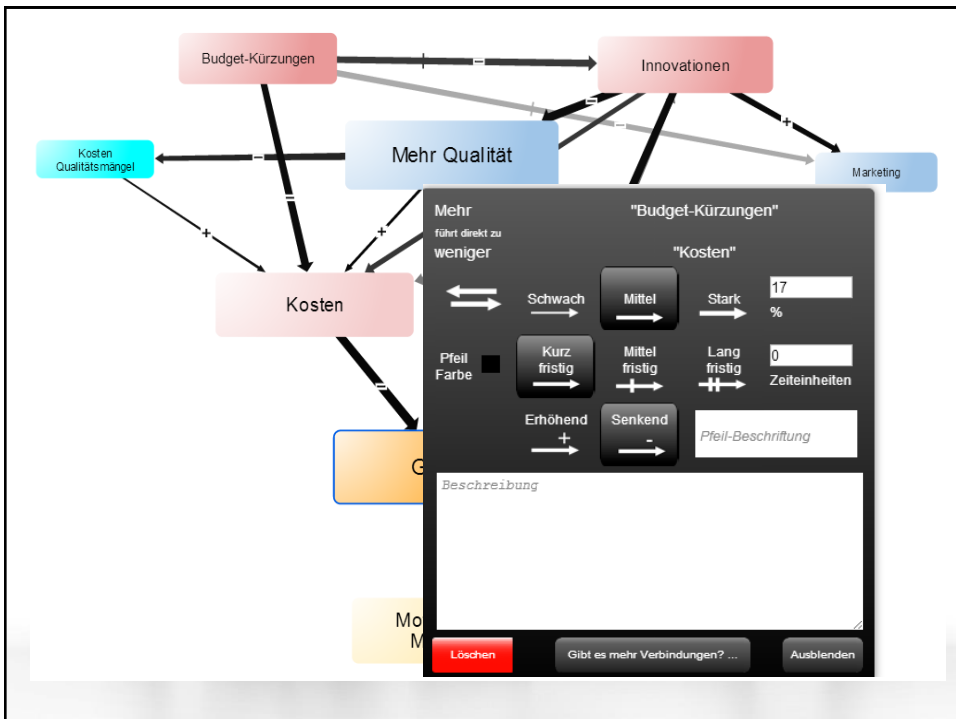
Budget-Kürzungen

Innovationen

Kosten Qualitätsmängel

Mehr Qualität

Marketing

Kosten

G

Mo
M

+
-
-
=
-
+
+
+
-
=

Mehr
führt direkt zu
weniger

"Budget-Kürzungen"

"Kosten"

Schwach

Mittel

Stark

17

%

Pfeil Farbe

Kurz fristig

Mittel fristig

Lang fristig

0

Zeiteinheiten

Erhöhend
+

Senkend
-

Pfeil-Beschriftung

Beschreibung

Löschen

Gibt es mehr Verbindungen? ...

Ausblenden